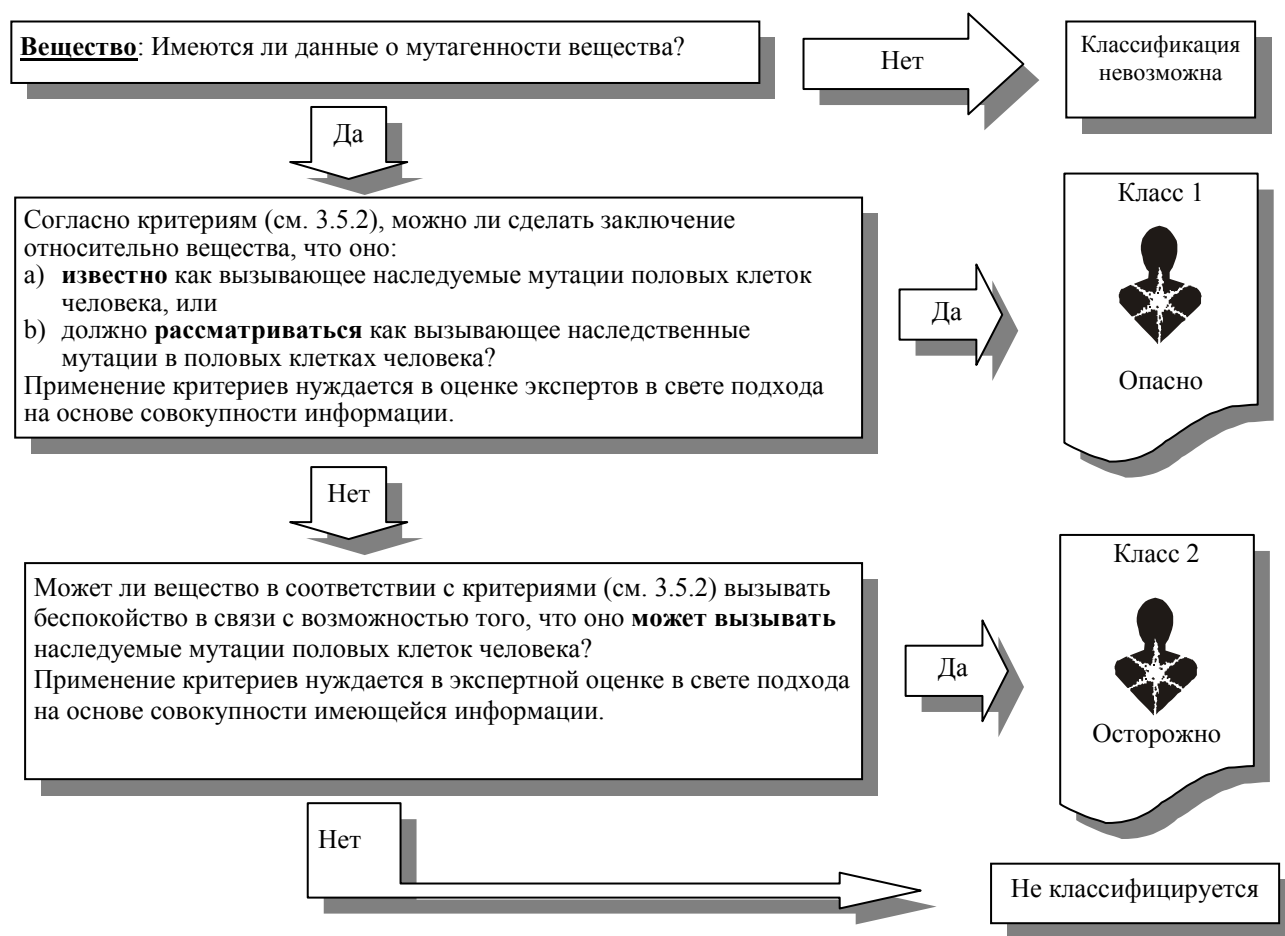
**Вещество**: Имеются ли данные о мутагенности вещества?

Нет

Классификация невозможна

Да

Согласно критериям (см. 3.5.2), можно ли сделать заключение относительно вещества, что оно:
a) **известно** как вызывающее наследуемые мутации половых клеток человека, или
b) должно **рассматриваться** как вызывающее наследственные мутации в половых клетках человека?
Применение критериев нуждается в оценке экспертов в свете подхода на основе совокупности информации.

Да

Класс 1

Опасно

Нет

Может ли вещество в соответствии с критериями (см. 3.5.2) вызывать беспокойство в связи с возможностью того, что оно **может вызывать** наследуемые мутации половых клеток человека?
Применение критериев нуждается в экспертной оценке в свете подхода на основе совокупности имеющейся информации.

Да

Класс 2

Осторожно

Нет

Не классифицируется